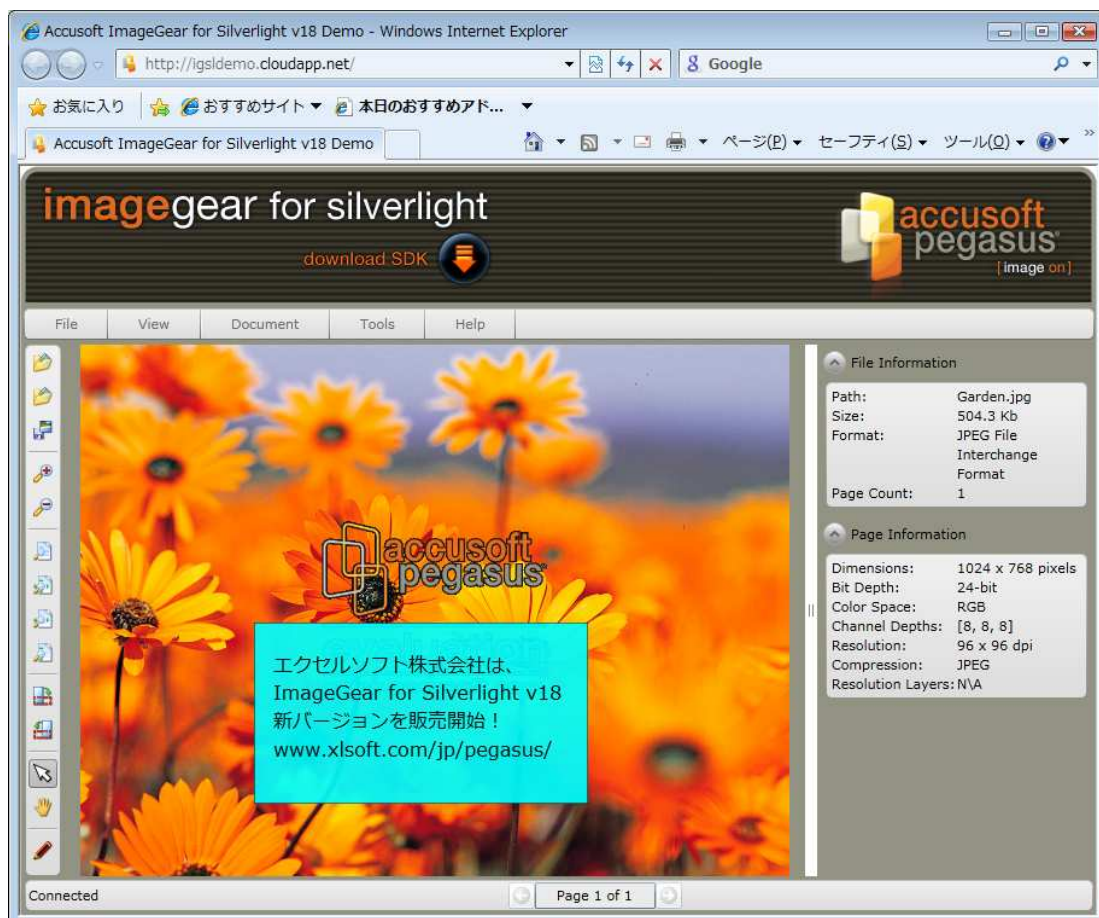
Accusoft ImageGear for Silverlight v18 Demo - Windows Internet Explorer

http://igsldemo.cloudapp.net/

Google

お気に入り おすすめサイト ▼ 本日のおすすめアド... ▼

Accusoft ImageGear for Silverlight v18 Demo

ページ(P) ▼ セーフティ(S) ▼ ツール(O) ▼

imagegear for silverlight

download SDK

accusoft pegasus [image on]

File View Document Tools Help

accusoft pegasus

エクセルソフト株式会社は、
ImageGear for Silverlight v18
新バージョンを販売開始！
www.xlsoft.com/jp/pegasus/

File Information

| | |
|---|---|
| Path: | Garden.jpg |
| Size: | 504.3 Kb |
| Format: | JPEG File Interchange Format |
| Page Count: | 1 |

Page Information

| | |
|---|---|
| Dimensions: | 1024 x 768 pixels |
| Bit Depth: | 24-bit |
| Color Space: | RGB |
| Channel Depths: | [8, 8, 8] |
| Resolution: | 96 x 96 dpi |
| Compression: | JPEG |
| Resolution Layers: | N\A |

Connected

Page 1 of 1